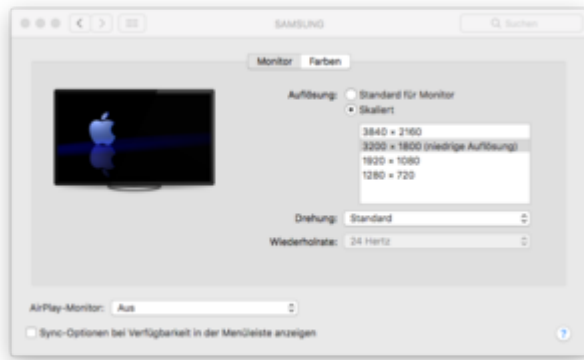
SAMSUNG

Suchen

Monitor Farben

Auflösung: Standard für Monitor
Skaliert

3840 × 2160
3200 × 1800 (niedrige Auflösung)
1920 × 1080
1280 × 720

Drehung: Standard

Wiederholrate: 24 Hertz

AirPlay-Monitor: Aus

Sync-Optionen bei Verfügbarkeit in der Menüleiste anzeigen

?